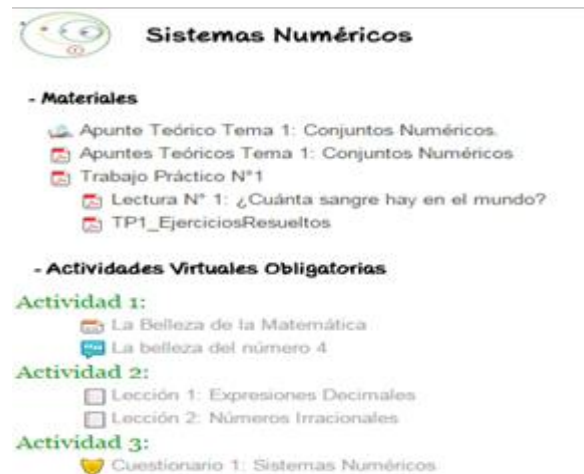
Sistemas Numéricos

- Materiales

Apunte Teórico Tema 1: Conjuntos Numéricos.
Apuntes Teóricos Tema 1: Conjuntos Numéricos
Trabajo Práctico N°1
Lectura N° 1: ¿Cuánta sangre hay en el mundo?
TP1_EjerciciosResueltos

- Actividades Virtuales Obligatorias

Actividad 1:
La Belleza de la Matemática
La belleza del número 4

Actividad 2:
Lección 1: Expresiones Decimales
Lección 2: Números Irracionales

Actividad 3:
Cuestionario 1: Sistemas Numéricos